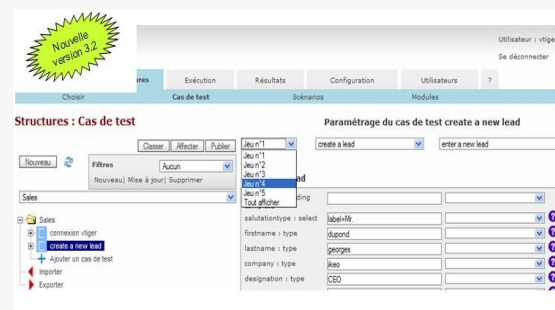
Nouvelle version 3.2

Utilisateur : vtige
Se déconnecter

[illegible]res | Exécution | Résultats | Configuration | Utilisateurs | ?

Choisir | Cas de test | Scénarios | Modules

Structures : Cas de test

Paramétrage du cas de test create a new lead

Classer | Affecter | Publier | Jeu n°1 | create a lead | enter a new lead

Jeu n°1
Jeu n°2
Jeu n°3
Jeu n°4
Jeu n°5
Tout afficher

Nouveau

Filtres | Aucun
Nouveau| Mise à jour| Supprimer

Sales

Sales
connexion vtiger
create a new lead
Ajouter un cas de test
Importer
Exporter

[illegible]ad

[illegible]ding

salutationtype : select | label=Mr.
firstname : type | dupond
lastname : type | georges
company : type | ikeo
designation : type | CEO